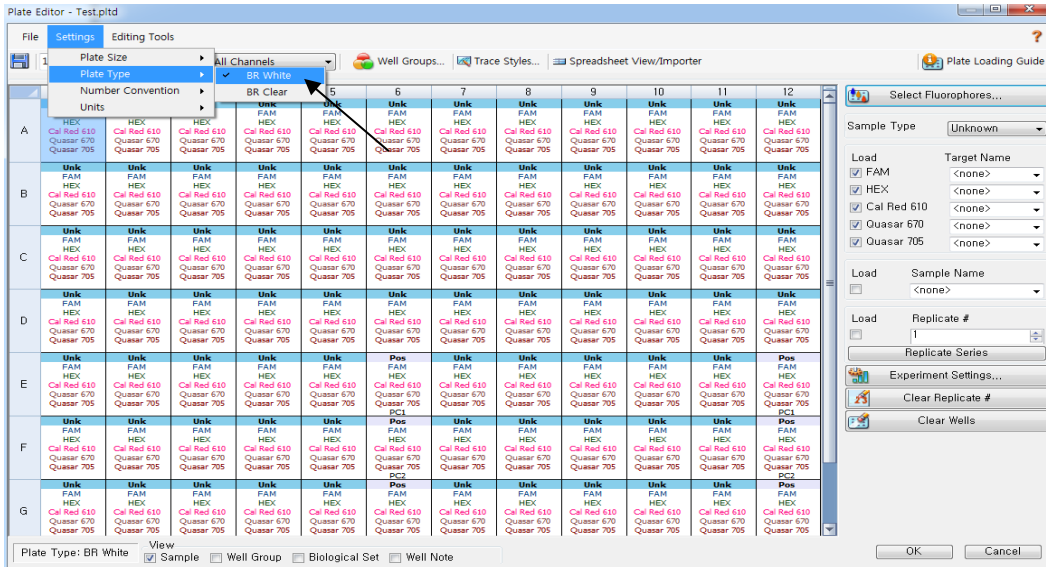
Plate Editor - Test.pltd

File Settings Editing Tools

Plate Size
Plate Type
Number Convention
Units

BR White
BR Clear

All Channels

Well Groups... Trace Styles... Spreadsheet View/Importer Plate Loading Guide

| | 1 | 2 | 3 | 4 | 5 | 6 | 7 | 8 | 9 | 10 | 11 | 12 |
|---|---|---|---|---|---|---|---|---|---|---|---|---|
| A | HEX Cal Red 610 Quasar 670 Quasar 705 | HEX Cal Red 610 Quasar 670 Quasar 705 | HEX Cal Red 610 Quasar 670 Quasar 705 | Unk FAM HEX Cal Red 610 Quasar 670 Quasar 705 | Unk FAM HEX Cal Red 610 Quasar 670 Quasar 705 | Unk FAM HEX Cal Red 610 Quasar 670 Quasar 705 | Unk FAM HEX Cal Red 610 Quasar 670 Quasar 705 | Unk FAM HEX Cal Red 610 Quasar 670 Quasar 705 | Unk FAM HEX Cal Red 610 Quasar 670 Quasar 705 | Unk FAM HEX Cal Red 610 Quasar 670 Quasar 705 | Unk FAM HEX Cal Red 610 Quasar 670 Quasar 705 | Unk FAM HEX Cal Red 610 Quasar 670 Quasar 705 |
| B | Unk FAM HEX Cal Red 610 Quasar 670 Quasar 705 | Unk FAM HEX Cal Red 610 Quasar 670 Quasar 705 | Unk FAM HEX Cal Red 610 Quasar 670 Quasar 705 | Unk FAM HEX Cal Red 610 Quasar 670 Quasar 705 | Unk FAM HEX Cal Red 610 Quasar 670 Quasar 705 | Unk FAM HEX Cal Red 610 Quasar 670 Quasar 705 | Unk FAM HEX Cal Red 610 Quasar 670 Quasar 705 | Unk FAM HEX Cal Red 610 Quasar 670 Quasar 705 | Unk FAM HEX Cal Red 610 Quasar 670 Quasar 705 | Unk FAM HEX Cal Red 610 Quasar 670 Quasar 705 | Unk FAM HEX Cal Red 610 Quasar 670 Quasar 705 | Unk FAM HEX Cal Red 610 Quasar 670 Quasar 705 |
| C | Unk FAM HEX Cal Red 610 Quasar 670 Quasar 705 | Unk FAM HEX Cal Red 610 Quasar 670 Quasar 705 | Unk FAM HEX Cal Red 610 Quasar 670 Quasar 705 | Unk FAM HEX Cal Red 610 Quasar 670 Quasar 705 | Unk FAM HEX Cal Red 610 Quasar 670 Quasar 705 | Unk FAM HEX Cal Red 610 Quasar 670 Quasar 705 | Unk FAM HEX Cal Red 610 Quasar 670 Quasar 705 | Unk FAM HEX Cal Red 610 Quasar 670 Quasar 705 | Unk FAM HEX Cal Red 610 Quasar 670 Quasar 705 | Unk FAM HEX Cal Red 610 Quasar 670 Quasar 705 | Unk FAM HEX Cal Red 610 Quasar 670 Quasar 705 | Unk FAM HEX Cal Red 610 Quasar 670 Quasar 705 |
| D | Unk FAM HEX Cal Red 610 Quasar 670 Quasar 705 | Unk FAM HEX Cal Red 610 Quasar 670 Quasar 705 | Unk FAM HEX Cal Red 610 Quasar 670 Quasar 705 | Unk FAM HEX Cal Red 610 Quasar 670 Quasar 705 | Unk FAM HEX Cal Red 610 Quasar 670 Quasar 705 | Unk FAM HEX Cal Red 610 Quasar 670 Quasar 705 | Unk FAM HEX Cal Red 610 Quasar 670 Quasar 705 | Unk FAM HEX Cal Red 610 Quasar 670 Quasar 705 | Unk FAM HEX Cal Red 610 Quasar 670 Quasar 705 | Unk FAM HEX Cal Red 610 Quasar 670 Quasar 705 | Unk FAM HEX Cal Red 610 Quasar 670 Quasar 705 | Unk FAM HEX Cal Red 610 Quasar 670 Quasar 705 |
| E | Unk FAM HEX Cal Red 610 Quasar 670 Quasar 705 | Unk FAM HEX Cal Red 610 Quasar 670 Quasar 705 | Unk FAM HEX Cal Red 610 Quasar 670 Quasar 705 | Unk FAM HEX Cal Red 610 Quasar 670 Quasar 705 | Unk FAM HEX Cal Red 610 Quasar 670 Quasar 705 | Pos FAM HEX Cal Red 610 Quasar 670 Quasar 705 PC1 | Unk FAM HEX Cal Red 610 Quasar 670 Quasar 705 | Unk FAM HEX Cal Red 610 Quasar 670 Quasar 705 | Unk FAM HEX Cal Red 610 Quasar 670 Quasar 705 | Unk FAM HEX Cal Red 610 Quasar 670 Quasar 705 | Unk FAM HEX Cal Red 610 Quasar 670 Quasar 705 | Pos FAM HEX Cal Red 610 Quasar 670 Quasar 705 PC1 |
| F | Unk FAM HEX Cal Red 610 Quasar 670 Quasar 705 | Unk FAM HEX Cal Red 610 Quasar 670 Quasar 705 | Unk FAM HEX Cal Red 610 Quasar 670 Quasar 705 | Unk FAM HEX Cal Red 610 Quasar 670 Quasar 705 | Unk FAM HEX Cal Red 610 Quasar 670 Quasar 705 | Pos FAM HEX Cal Red 610 Quasar 670 Quasar 705 PC2 | Unk FAM HEX Cal Red 610 Quasar 670 Quasar 705 | Unk FAM HEX Cal Red 610 Quasar 670 Quasar 705 | Unk FAM HEX Cal Red 610 Quasar 670 Quasar 705 | Unk FAM HEX Cal Red 610 Quasar 670 Quasar 705 | Unk FAM HEX Cal Red 610 Quasar 670 Quasar 705 | Pos FAM HEX Cal Red 610 Quasar 670 Quasar 705 PC2 |
| G | Unk FAM HEX Cal Red 610 Quasar 670 Quasar 705 | Unk FAM HEX Cal Red 610 Quasar 670 Quasar 705 | Unk FAM HEX Cal Red 610 Quasar 670 Quasar 705 | Unk FAM HEX Cal Red 610 Quasar 670 Quasar 705 | Unk FAM HEX Cal Red 610 Quasar 670 Quasar 705 | Pos FAM HEX Cal Red 610 Quasar 670 Quasar 705 | Unk FAM HEX Cal Red 610 Quasar 670 Quasar 705 | Unk FAM HEX Cal Red 610 Quasar 670 Quasar 705 | Unk FAM HEX Cal Red 610 Quasar 670 Quasar 705 | Unk FAM HEX Cal Red 610 Quasar 670 Quasar 705 | Unk FAM HEX Cal Red 610 Quasar 670 Quasar 705 | Pos FAM HEX Cal Red 610 Quasar 670 Quasar 705 |

Select Fluorophores...
Sample Type Unknown
Load Target Name
FAM <none>
HEX <none>
Cal Red 610 <none>
Quasar 670 <none>
Quasar 705 <none>
Load Sample Name
<none>
Load Replicate #
1
Replicate Series
Experiment Settings...
Clear Replicate #
Clear Wells

Plate Type: BR White
View
Sample Well Group Biological Set Well Note
OK Cancel